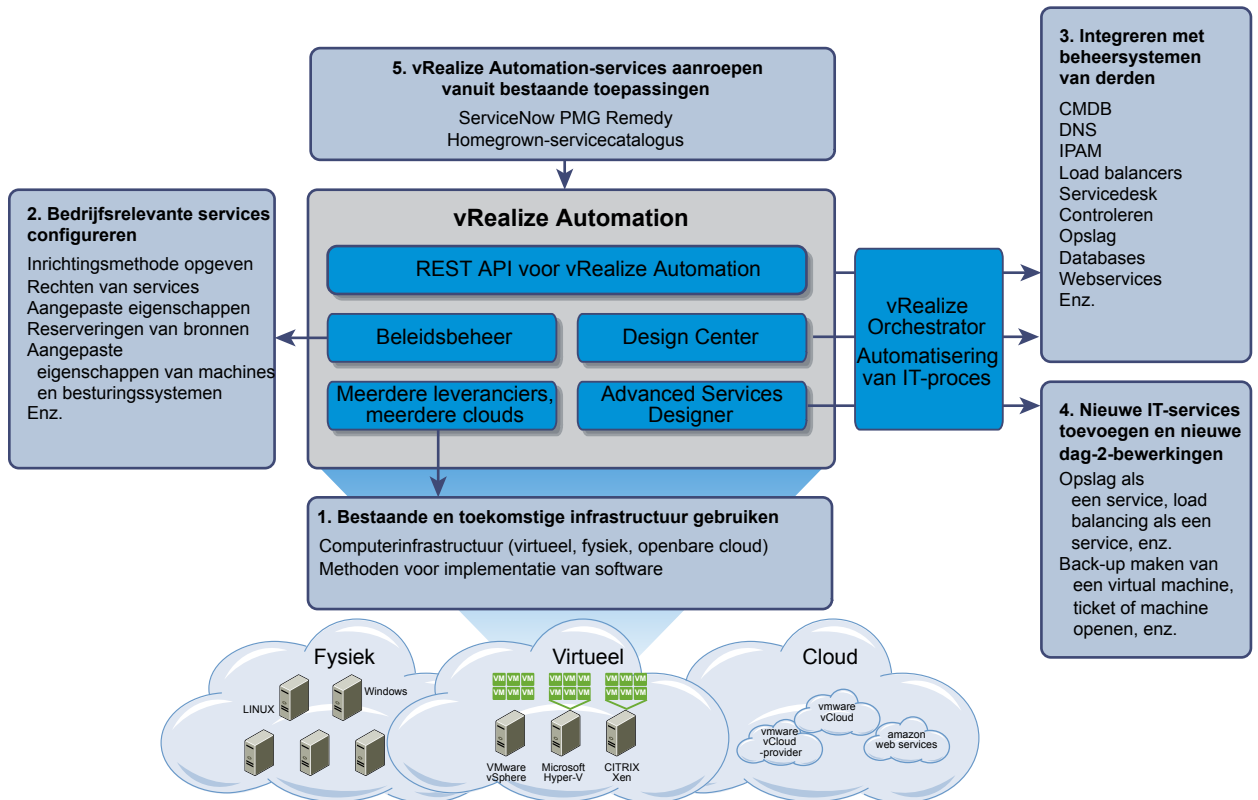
5. vRealize Automation-services aanroepen vanuit bestaande toepassingen

ServiceNow PMG Remedy
Homegrown-servicecatalogus

2. Bedrijfsrelevante services configureren

Inrichtingsmethode opgeven
Rechten van services
Aangepaste eigenschappen
Reserveringen van bronnen
Aangepaste eigenschappen van machines en besturingssystemen
Enz.

vRealize Automation

REST API voor vRealize Automation

Beleidsbeheer

Design Center

Meerdere leveranciers, meerdere clouds

Advanced Services Designer

vRealize Orchestrator
Automatisering van IT-proces

3. Integreren met beheersystemen van derden

CMDB
DNS
IPAM
Load balancers
Servicedesk
Controleren
Opslag
Databases
Webservices
Enz.

4. Nieuwe IT-services toevoegen en nieuwe dag-2-bewerkingen

Opslag als een service, load balancing als een service, enz.
Back-up maken van een virtual machine, ticket of machine openen, enz.

1. Bestaande en toekomstige infrastructuur gebruiken

Computerinfrastructuur (virtueel, fysiek, openbare cloud)
Methoden voor implementatie van software

Fysiek
LINUX
Windows

Virtueel
VM VM VM
VM VM VM
VM VM VM
VM VM VM
VM VM VM
VM VM VM
VMware vSphere
Microsoft Hyper-V
CITRIX Xen

Cloud
vmware vCloud
vmware vCloud -provider
amazon web services